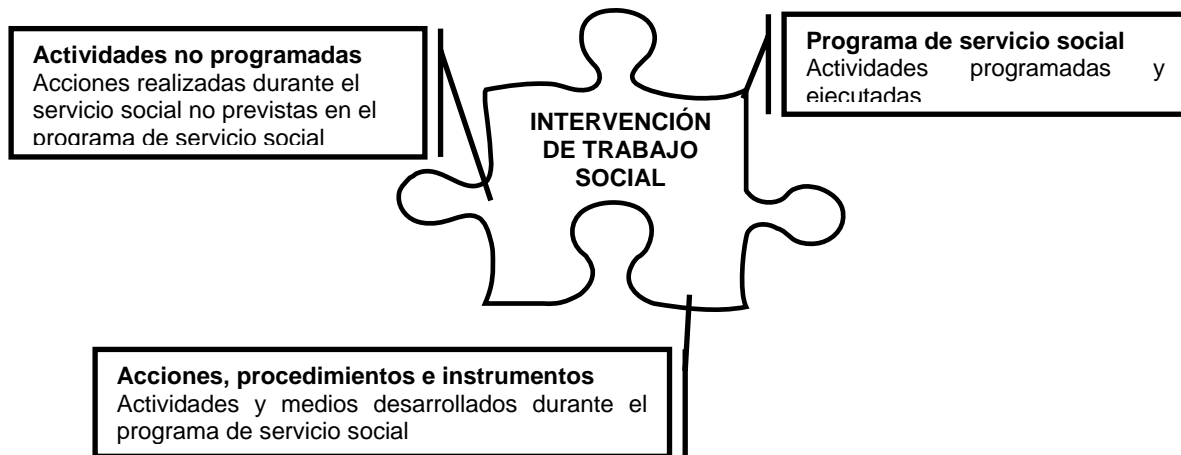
**Actividades no programadas**
Acciones realizadas durante el servicio social no previstas en el programa de servicio social

**Programa de servicio social**
Actividades programadas y ejecutadas

INTERVENCIÓN DE TRABAJO SOCIAL

**Acciones, procedimientos e instrumentos**
Actividades y medios desarrollados durante el programa de servicio social